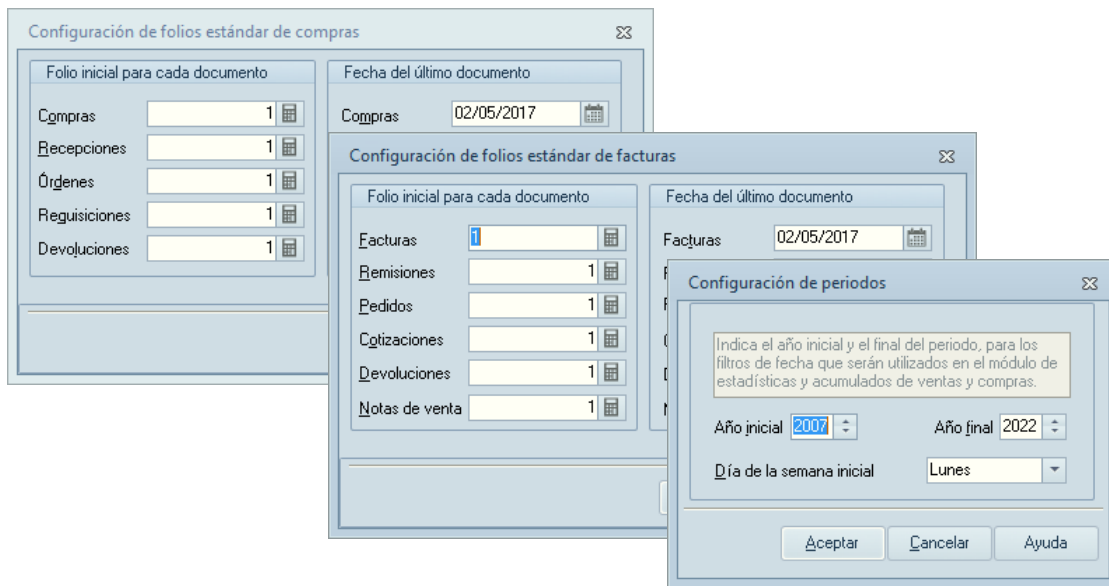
Configuración de folios estándar de compras

Folio inicial para cada documento

Compras 1
Recepciones 1
Órdenes 1
Requisiciones 1
Devoluciones 1

Fecha del último documento

Compras 02/05/2017

Configuración de folios estándar de facturas

Folio inicial para cada documento

Facturas 1
Remisiones 1
Pedidos 1
Cotizaciones 1
Devoluciones 1
Notas de venta 1

Fecha del último documento

Facturas 02/05/2017

Configuración de periodos

Indica el año inicial y el final del periodo, para los filtros de fecha que serán utilizados en el módulo de estadísticas y acumulados de ventas y compras.

Año inicial 2007
Año final 2022

Día de la semana inicial Lunes

Aceptar Cancelar Ayuda